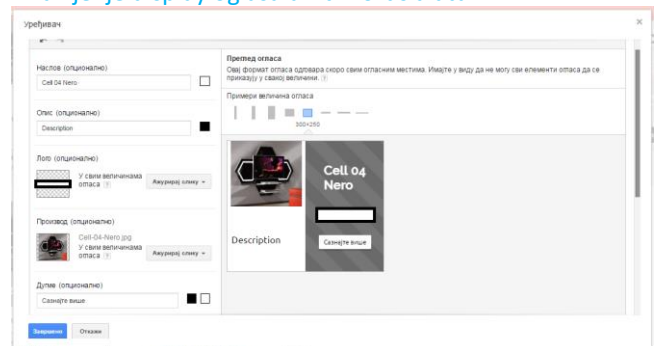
Уређивач

Наслов (опционално)
Cell 04 Nero

Опис (опционално)
Description

Лого (опционално)
У свим величинама огласа ?
Ажурирај слику

Производ (опционално)
Cell-04-Nero.jpg
У свим величинама огласа ?
Ажурирај слику

Дугме (опционално)
Сазнајте више

Преглед огласа
Овај формат огласа одговара скоро свим огласним местима. Имајте у виду да не могу сви елементи огласа да се прикажу у свакој величини. ?

Примери величина огласа
300×250

Cell 04 Nero
Description
Сазнајте више

Завршено
Откажи